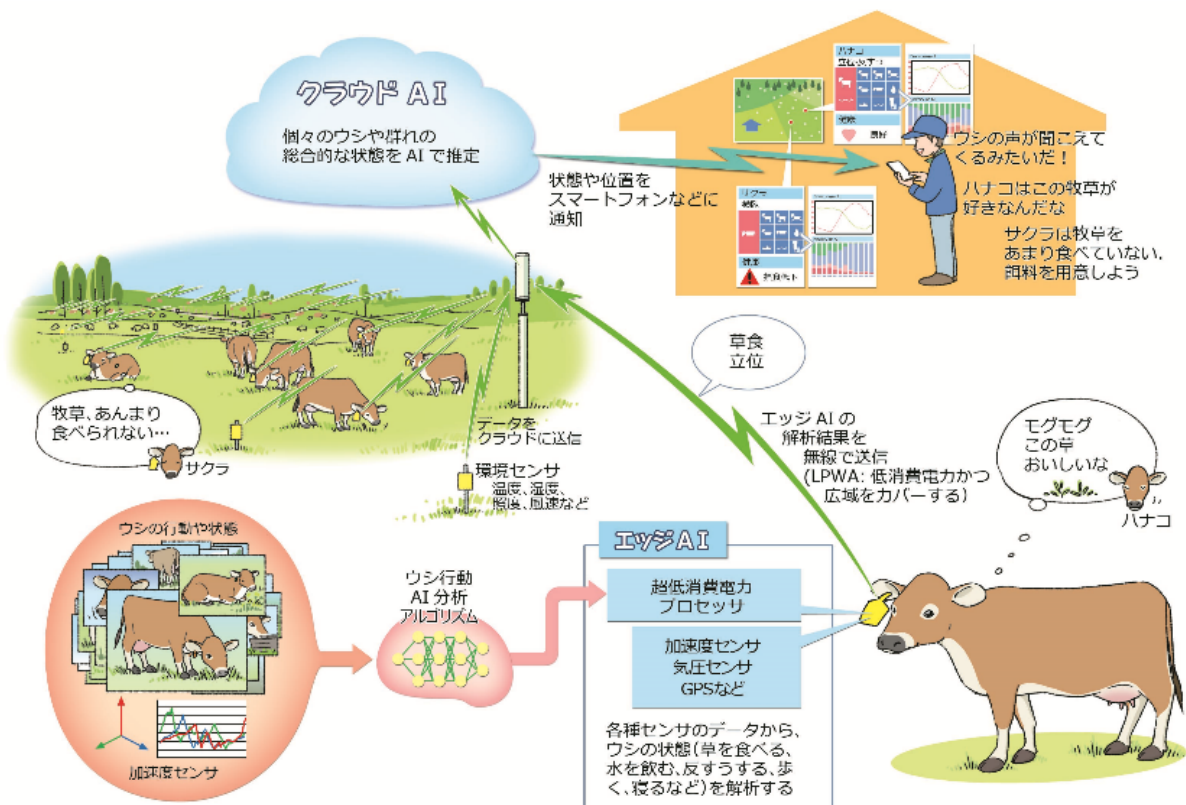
クラウド AI

個々のウシや群れの総合的な状態を AI で推定

状態や位置をスマートフォンなどに通知

ハナコ

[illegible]

サクラ

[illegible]

ウシの声が聞こえてくるみたいだ！

ハナコはこの牧草が好きなんだな

サクラは牧草をあまり食べていない。飼料を用意しよう

牧草、あんまり食べられない…

サクラ

データをクラウドに送信

環境センサ
温度、湿度、照度、風速など

草食
立位

エッジ AI の解析結果を無線で送信
(LPWA：低消費電力かつ広域をカバーする)

モグモグ
この草
おいしいな

ハナコ

ウシの行動や状態

加速度センサ

ウシ行動
AI 分析
アルゴリズム

エッジ AI

超低消費電力
プロセッサ

加速度センサ
気圧センサ
GPSなど

各種センサのデータから、ウシの状態(草を食べる、水を飲む、反すうする、歩く、寝るなど)を解析する